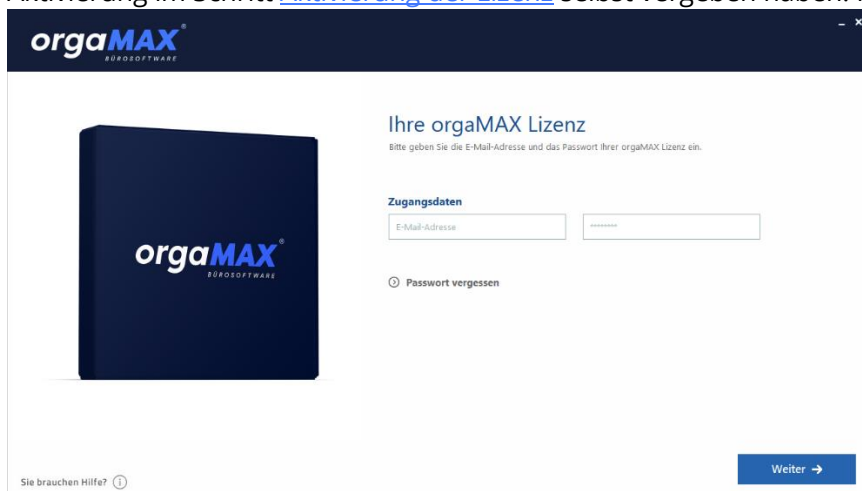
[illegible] im Schritt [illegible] selbst vergeben haben.

orgaMAX®
BÜROSOFTWARE

– ×

orgaMAX®
BÜROSOFTWARE

Ihre orgaMAX Lizenz
Bitte geben Sie die E-Mail-Adresse und das Passwort Ihrer orgaMAX Lizenz ein.

Zugangsdaten
E-Mail-Adresse
••••••••

Passwort vergessen

Sie brauchen Hilfe?

Weiter →